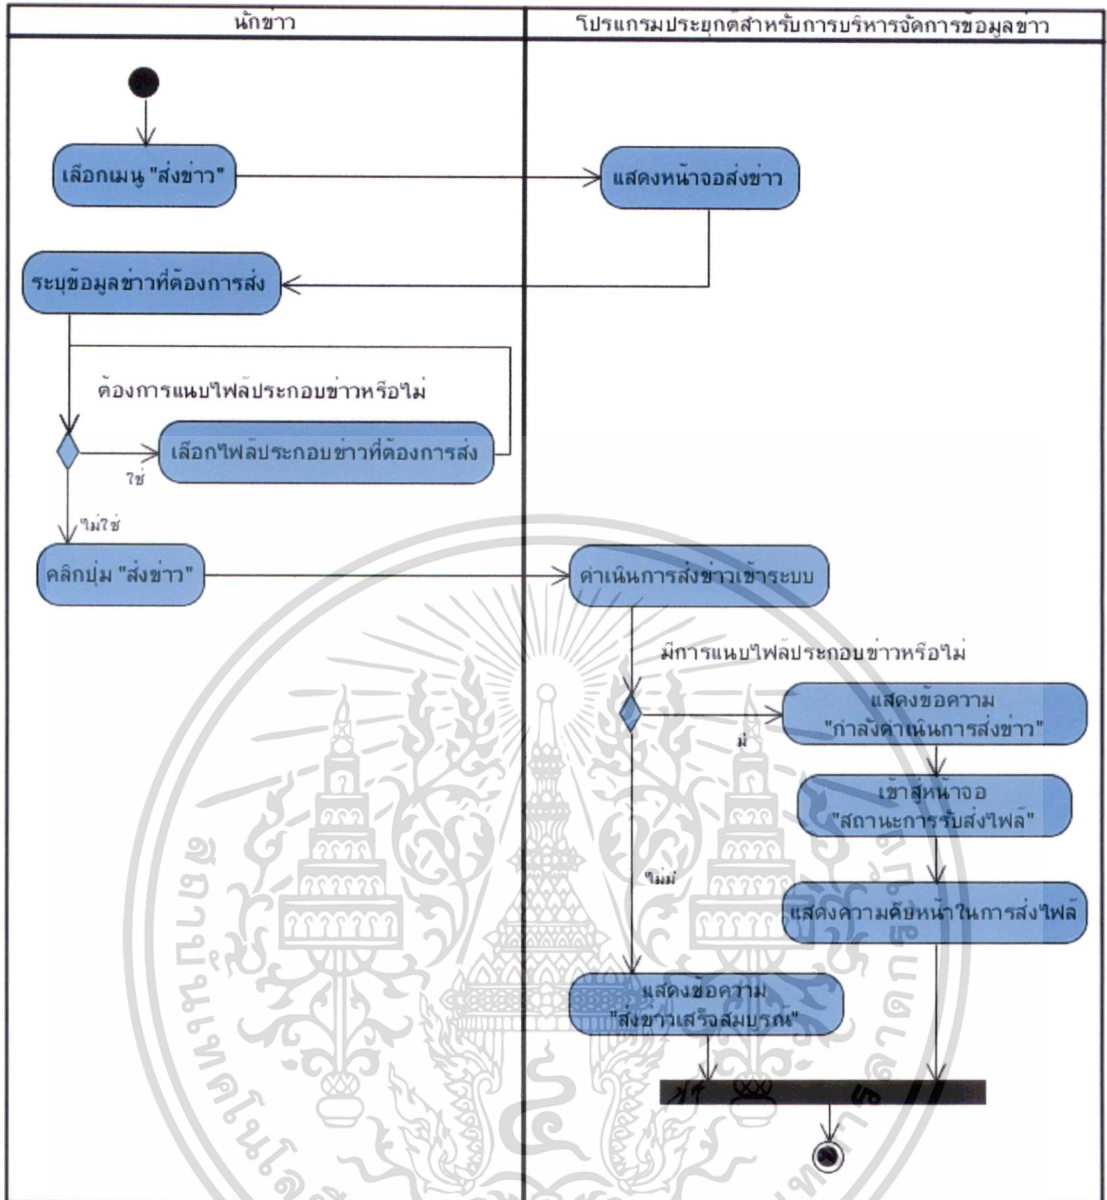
นักข่าว

โปรแกรมประยุกต์สำหรับการบริหารจัดการข้อมูลข่าว

เลือกเมนู "ส่งข่าว"

แสดงหน้าจอส่งข่าว

ระบุข้อมูลข่าวที่ต้องการส่ง

ต้องการแนบไฟล์ประกอบข่าวหรือไม่

เลือกไฟล์ประกอบข่าวที่ต้องการส่ง

ใช่

ไม่ใช่

คลิกปุ่ม "ส่งข่าว"

ดำเนินการส่งข่าวเข้าระบบ

มีการแนบไฟล์ประกอบข่าวหรือไม่

แสดงข้อความ "กำลังดำเนินการส่งข่าว"

มี

เข้าสู่หน้าจอ "สถานะการรับส่งไฟล์"

ไม่มี

แสดงความคืบหน้าในการส่งไฟล์

แสดงข้อความ "ส่งข่าวเสร็จสมบูรณ์"